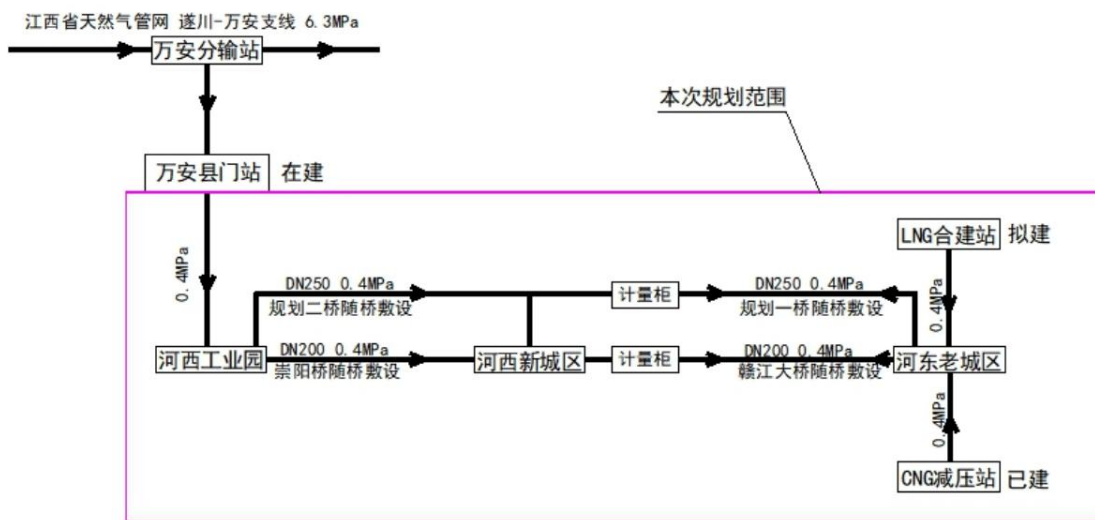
江西省天然气管网 遂川-万安支线 6.3MPa

万安分输站

本次规划范围

万安县门站 在建

LNG合建站 拟建

0.4MPa

DN250 0.4MPa
规划二桥随桥敷设

计量柜

DN250 0.4MPa
规划一桥随桥敷设

0.4MPa

河西工业园

DN200 0.4MPa
崇阳桥随桥敷设

河西新城区

计量柜

DN200 0.4MPa
赣江大桥随桥敷设

河东老城区

0.4MPa

CNG减压站 已建